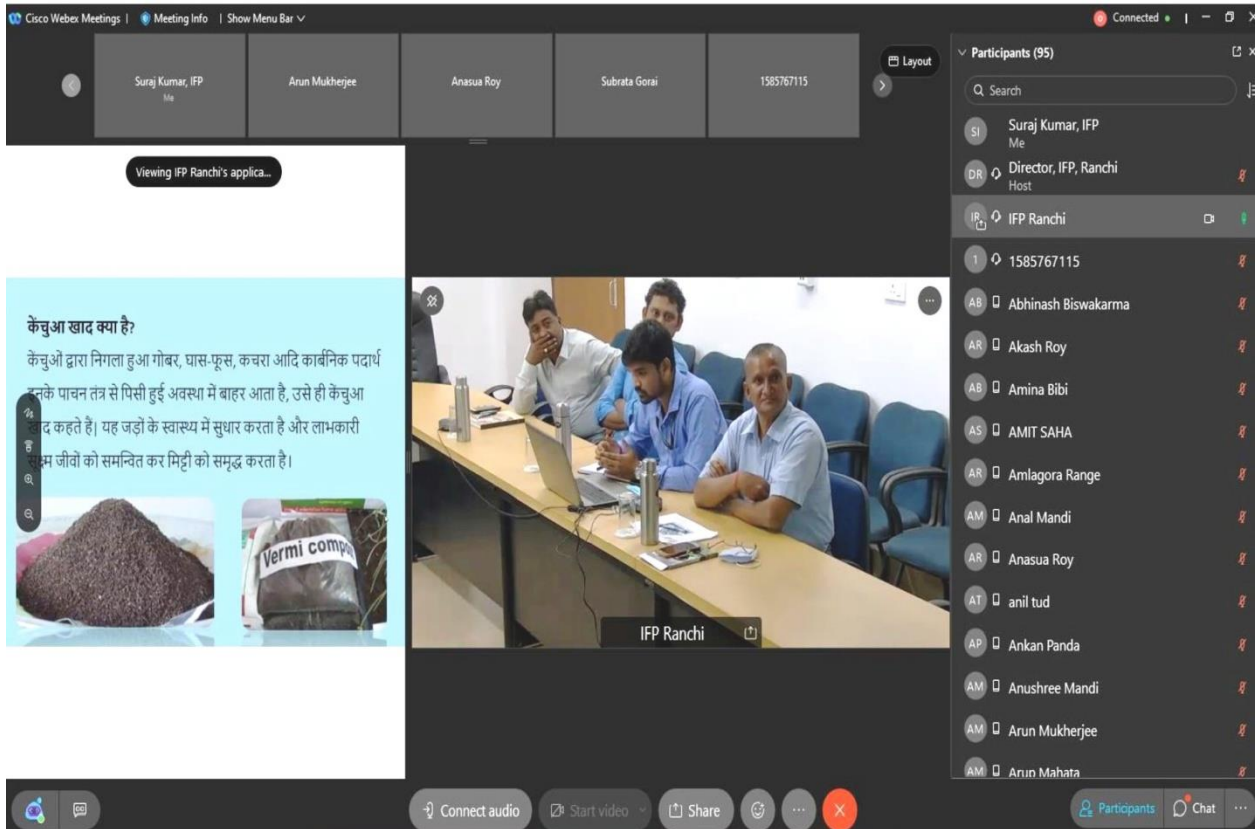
Cisco Webex Meetings | Meeting Info | Show Menu Bar

Connected

Suraj Kumar, IFP
Me

Arun Mukherjee

Anasua Roy

Subrata Gorai

1585767115

Layout

Viewing IFP Ranchi's applica...

केंचुआ खाद क्या है?

केंचुओं द्वारा निगला हुआ गोबर, घास-फूस, कचरा आदि कार्बनिक पदार्थ इनके पाचन तंत्र से पिसी हुई अवस्था में बाहर आता है, उसे ही केंचुआ खाद कहते हैं। यह जड़ों के स्वास्थ्य में सुधार करता है और लाभकारी सूक्ष्म जीवों को समन्वित कर मिट्टी को समृद्ध करता है।

Vermi compo

IFP Ranchi

Participants (95)

Search

SI Suraj Kumar, IFP
Me

DR Director, IFP, Ranchi
Host

IR IFP Ranchi

1 1585767115

AB Abhinash Biswakarma

AR Akash Roy

AB Amina Bibi

AS AMIT SAHA

AR Amlagora Range

AM Anal Mandi

AR Anasua Roy

AT anil tud

AP Ankan Panda

AM Anushree Mandi

AM Arun Mukherjee

AM Arup Mahata

Connect audio

Start video

Share

Participants

Chat